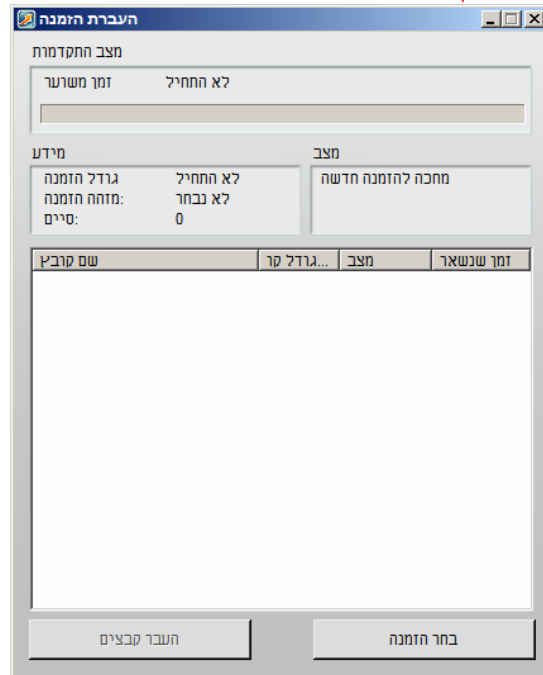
העברת הזמנה

מצב התקדמות

זמן משוער
לא התחיל

מידע
גודל הזמנה
לא התחיל
:מזהה הזמנה
לא נבחר
:סיים
0

מצב
מחכה להזמנה חדשה

| שם קובץ | ...גודל קו | מצב | זמן שנשאר |
|---|---|---|---|

העבר קבצים
בחר הזמנה